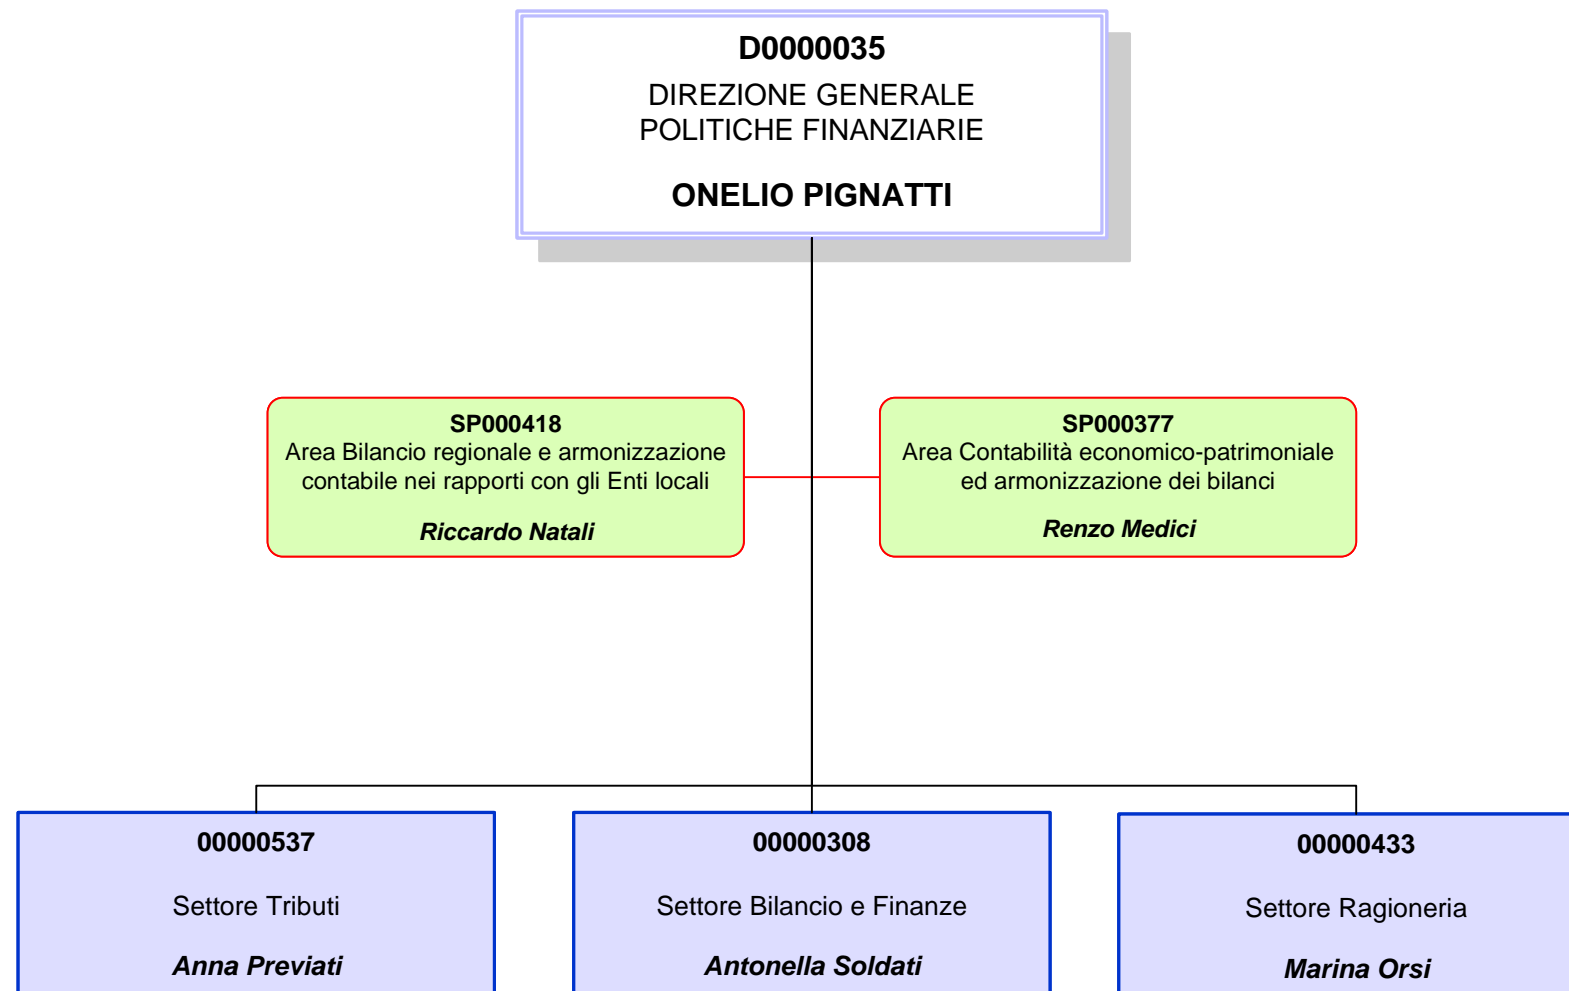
D0000035
DIREZIONE GENERALE POLITICHE FINANZIARIE

ONELIO PIGNATTI

SP000418
Area Bilancio regionale e armonizzazione contabile nei rapporti con gli Enti locali

Riccardo Natali

SP000377
Area Contabilità economico-patrimoniale ed armonizzazione dei bilanci

Renzo Medici

00000537

Settore Tributi

Anna Previati

00000308

Settore Bilancio e Finanze

Antonella Soldati

00000433

Settore Ragioneria

Marina Orsi